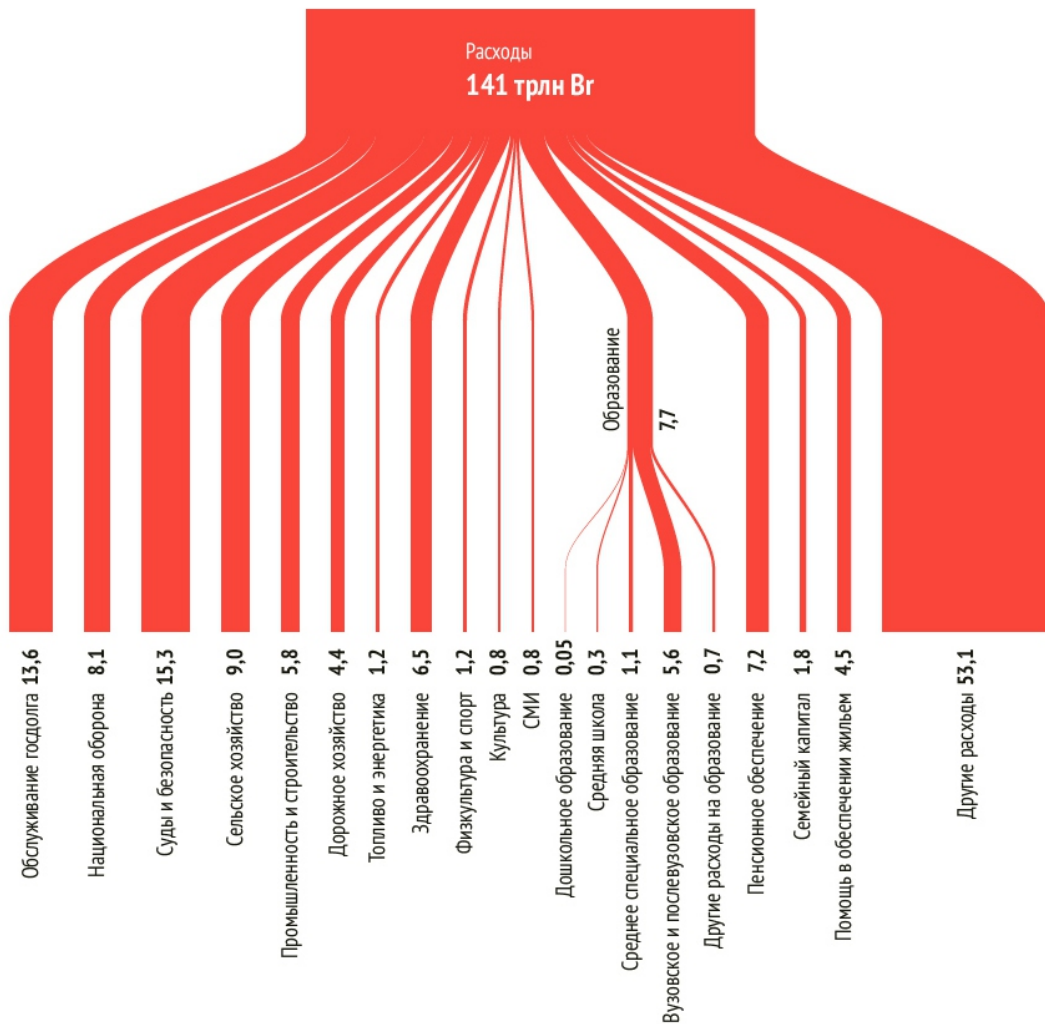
Расходы
141 трлн Br

Образование 7,7

Обслуживание госдолга 13,6
Национальная оборона 8,1
Суды и безопасность 15,3
Сельское хозяйство 9,0
Промышленность и строительство 5,8
Дорожное хозяйство 4,4
Топливо и энергетика 1,2
Здравоохранение 6,5
Физкультура и спорт 1,2
Культура 0,8
СМИ 0,8
Дошкольное образование 0,05
Средняя школа 0,3
Среднее специальное образование 1,1
Вузовское и послевузовское образование 5,6
Другие расходы на образование 0,7
Пенсионное обеспечение 7,2
Семейный капитал 1,8
Помощь в обеспечении жильем 4,5
Другие расходы 53,1